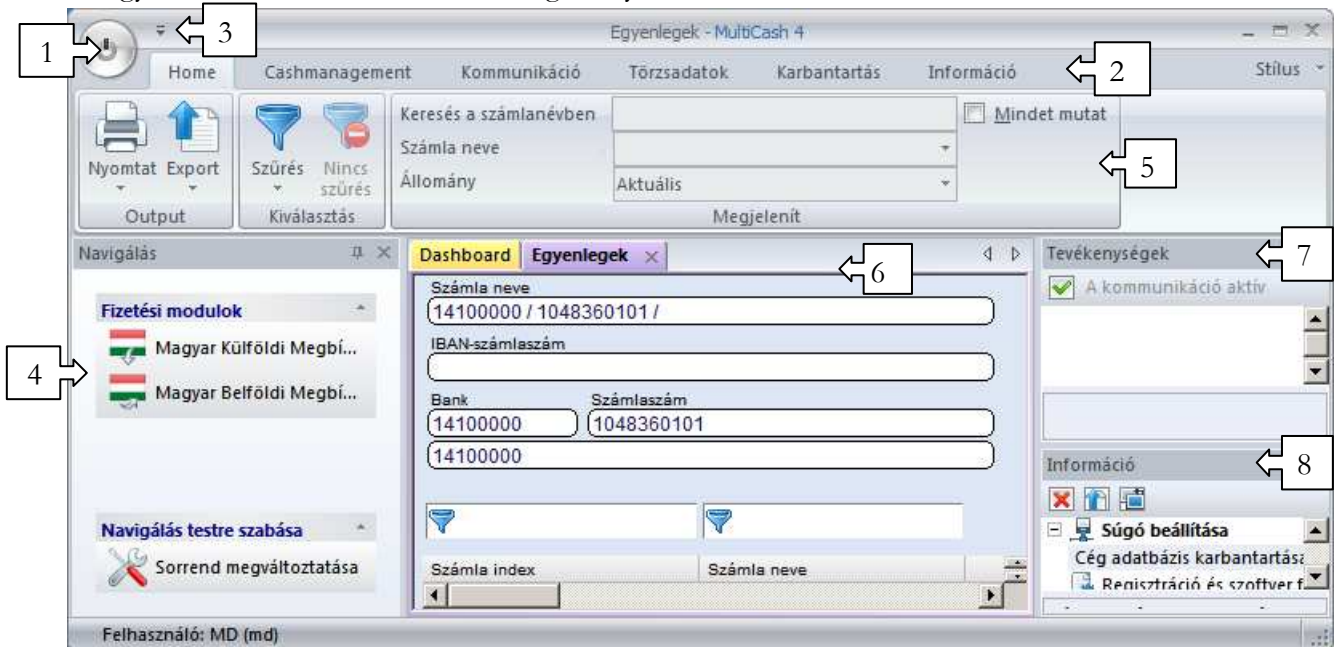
Egyenlegek - MultiCash 4

1
3
2
5
4
6
7
8

Home
Cashmanagement
Kommunikáció
Törzsadatok
Karbantartás
Információ
Stílus

Nyomtat
Export
Output
Szűrés
Nincs szűrés
Kiválasztás
Keresés a számlanévben
Számla neve
Állomány
Aktuális
Megjelenít
Mindet mutat

Navigálás
Fizetési modulok
Magyar Külföldi Megbí...
Magyar Belföldi Megbí...
Navigálás testre szabása
Sorrend megváltoztatása

Dashboard
Egyenlegek
Számla neve
14100000 / 1048360101 /
IBAN-számlaszám
Bank
Számlaszám
14100000
1048360101
14100000
Számla index
Számla neve

Tevékenységek
A kommunikáció aktív

Információ
Súgó beállítása
Cég adatbázis karbantartás
Regisztráció és szoftver f

Felhasználó: MD (md)